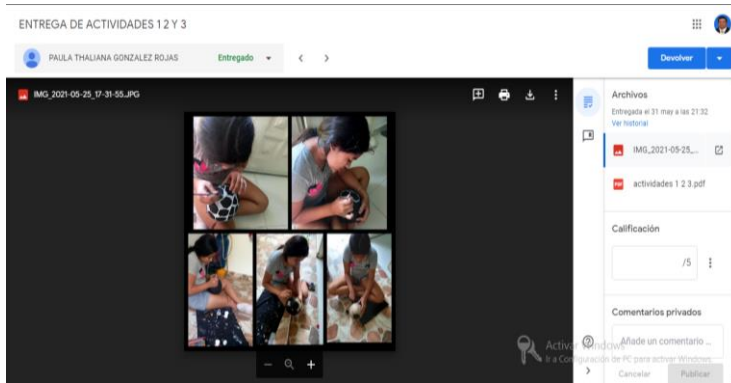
ENTREGA DE ACTIVIDADES 1 2 Y 3

PAULA THALIANA GONZALEZ ROJAS

Entregado

Devolver

IMG_2021-05-25_17-31-55.JPG

Archivos

Entregada el 31 may a las 21:32

Ver historial

IMG_2021-05-25_...

actividades 1 2 3.pdf

Calificación

/5

Comentarios privados

Añade un comentario ...

Activar Windows

Ir a Configuración de PC para activar Windows.

Cancelar

Publicar